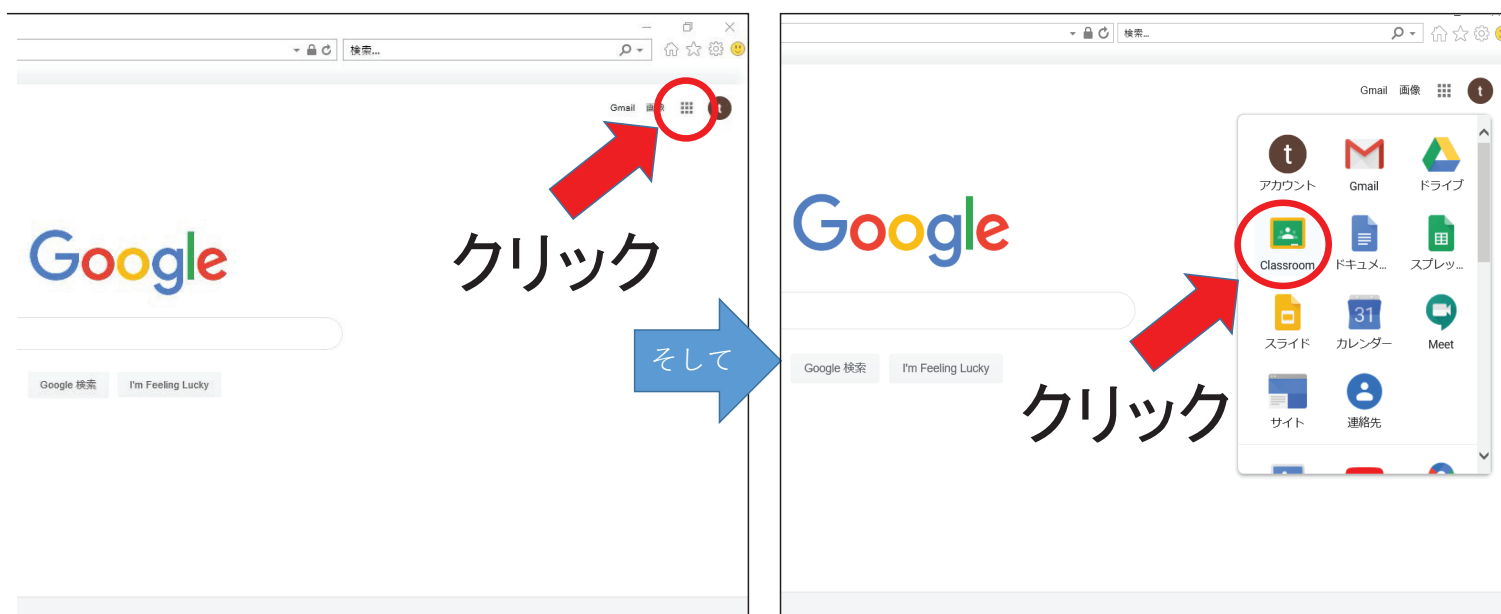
検索...

Gmail 画像

t

Google

クリック

Google 検索 I'm Feeling Lucky

そして

検索...

Gmail 画像

t

t
アカウント

Gmail

ドライブ

Classroom

ドキュメ...

スプレッ...

Google

スライド

31
カレンダー

Meet

Google 検索 I'm Feeling Lucky

サイト

連絡先

クリック